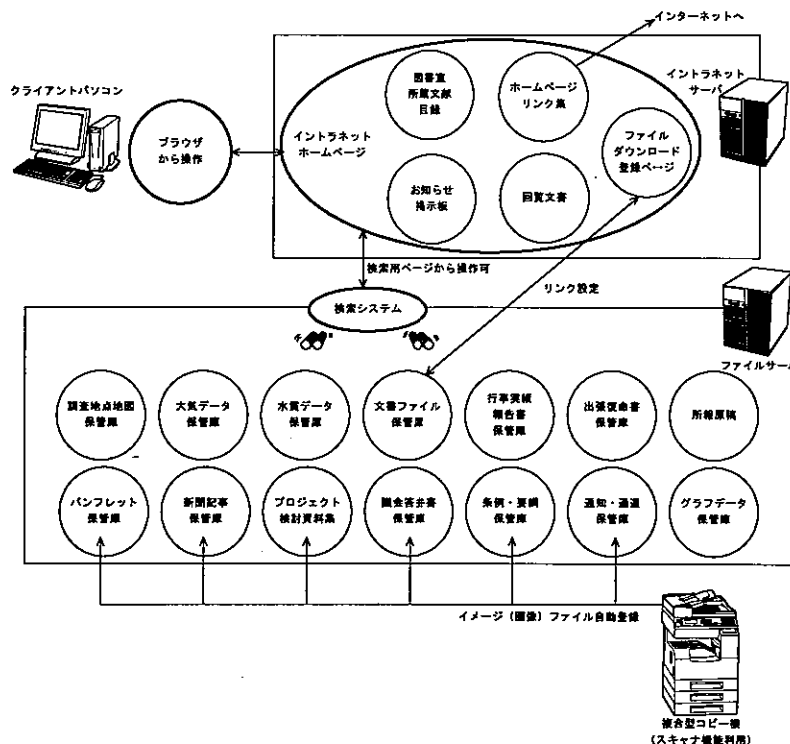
インターネットへ

クライアントパソコン

ブラウザ
から操作

イントラネット
ホームページ

図書室
所蔵文献
目録

ホームページ
リンク集

イントラネット
サーバ

ファイル
ダウンロード
登録ページ

お知らせ
掲示板

回覧文書

検索用ページから操作可

リンク設定

検索システム

ファイルサーバ

調査地点地図
保管庫

大気データ
保管庫

水質データ
保管庫

文書ファイル
保管庫

行事実績
報告書
保管庫

出張復命書
保管庫

所報原稿

パンフレット
保管庫

新聞記事
保管庫

プロジェクト
検討資料集

議会答弁書
保管庫

条例・要綱
保管庫

通知・通達
保管庫

グラフデータ
保管庫

イメージ（画像）ファイル自動登録

複合型コピー機
（スキャナ機能利用）